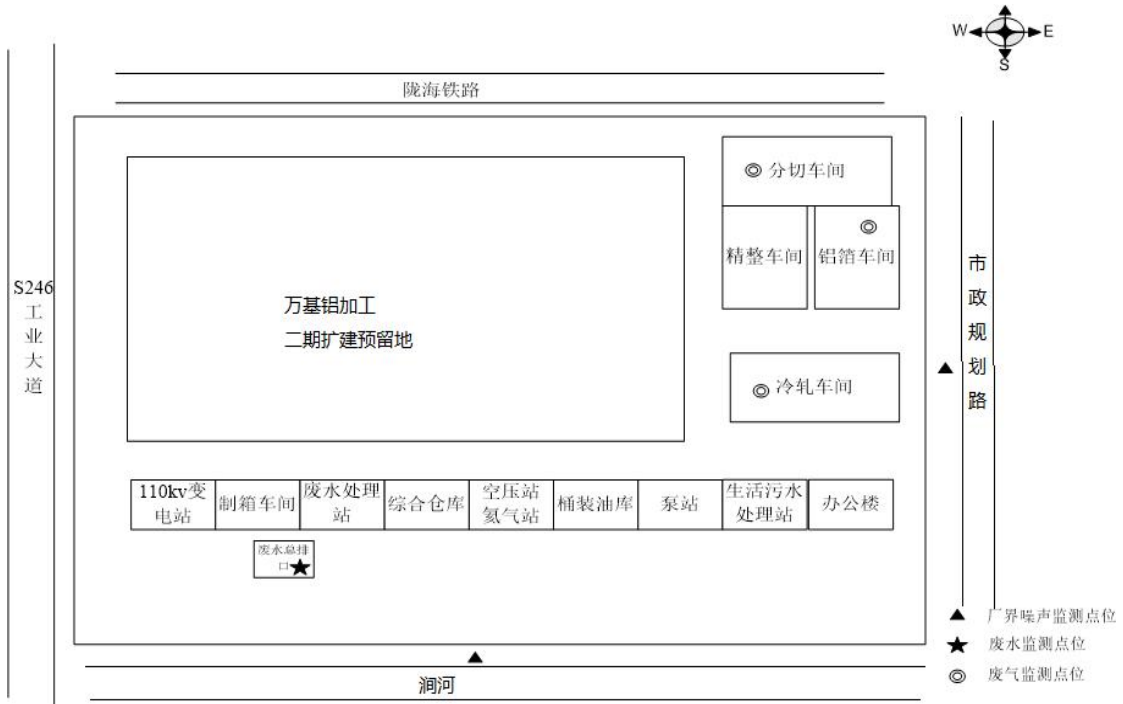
W E S

陇海铁路

S246 工业大道

万基铝加工
二期扩建预留地

◎ 分切车间

精整车间

◎ 铝箔车间

市政规划路

◎ 冷轧车间

| 110kv变电站 | 制箱车间 | 废水处理站 | 综合仓库 | 空压站氢气站 | 桶装油库 | 泵站 | 生活污水处理站 | 办公楼 |
|---|---|---|---|---|---|---|---|---|

废水总排口

涧河

▲ 厂界噪声监测点位
★ 废水监测点位
◎ 废气监测点位